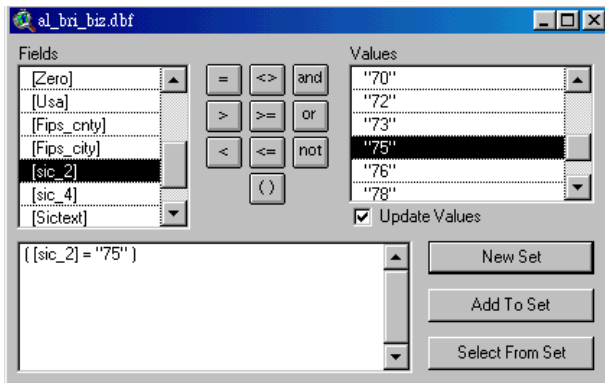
al_bri_biz.dbf

Fields
[Zero]
[Usa]
[Fips_cnty]
[Fips_city]
[sic_2]
[sic_4]
[Sictext]

=
<>
and
>
>=
or
<
<=
not
( )

Values
"70"
"72"
"73"
"75"
"76"
"78"

Update Values

( [sic_2] = "75" )

New Set
Add To Set
Select From Set